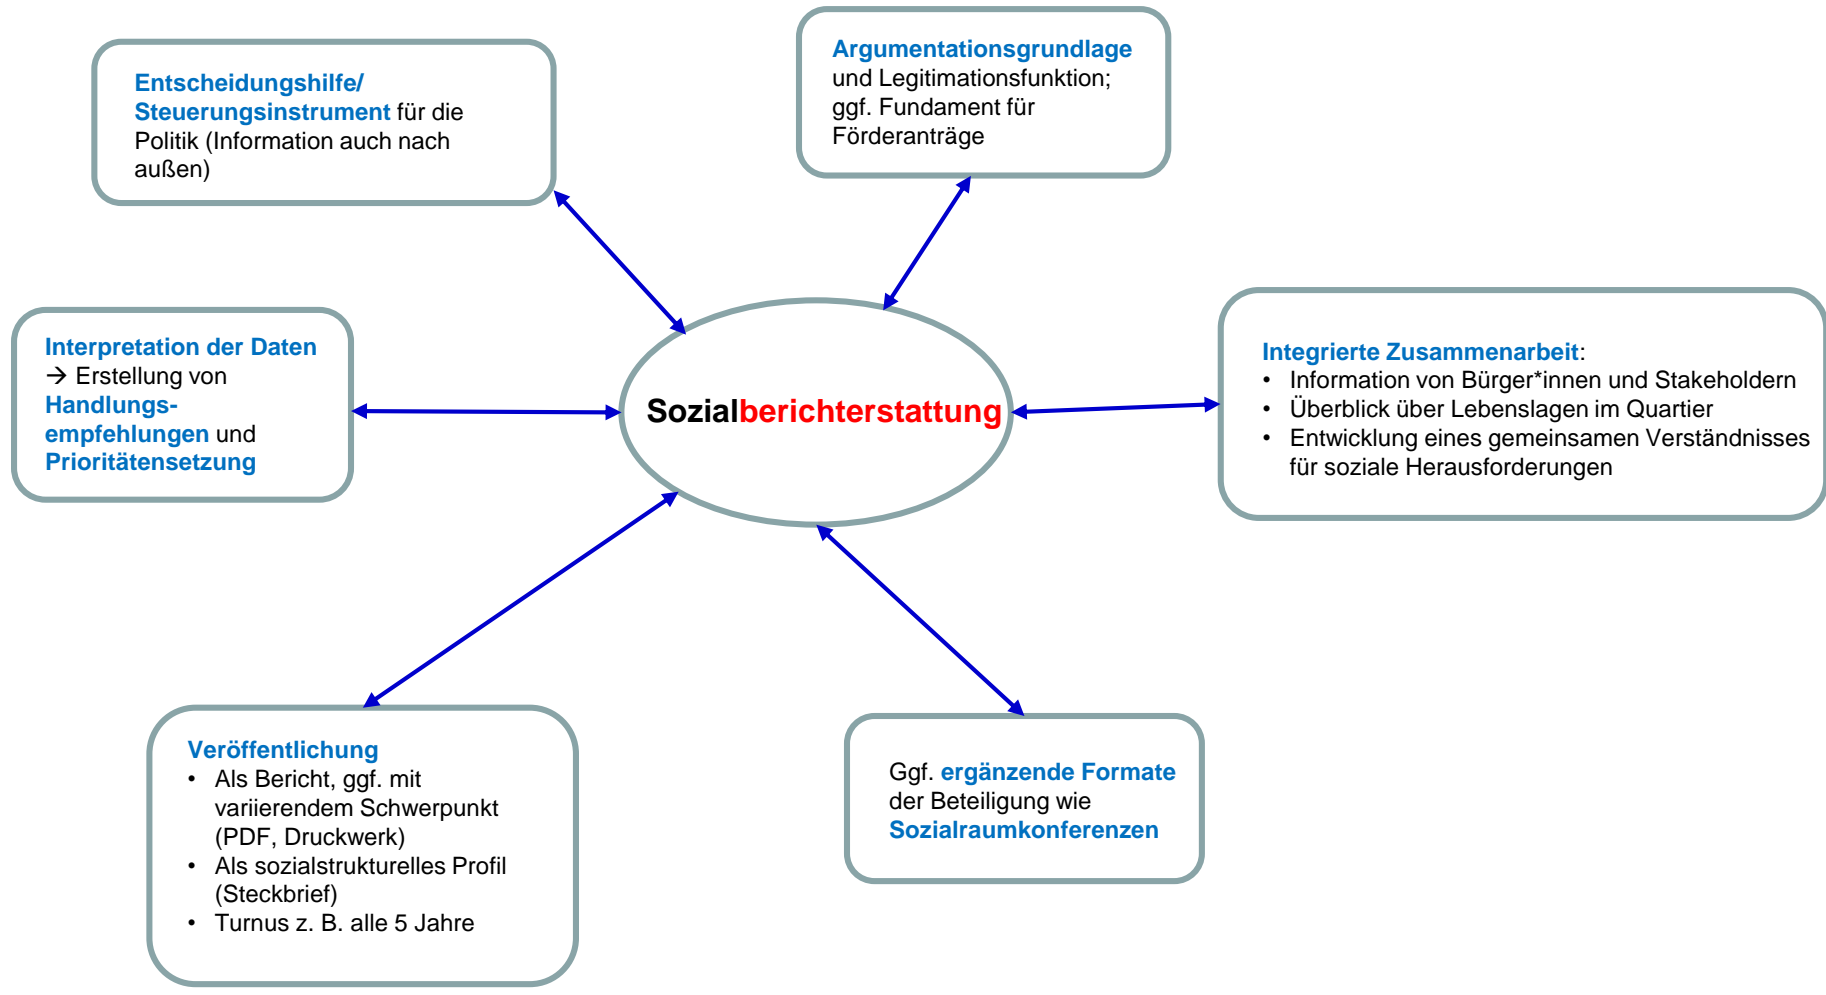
Entscheidungshilfe/ Steuerungsinstrument für die Politik (Information auch nach außen)

Argumentationsgrundlage und Legitimationsfunktion; ggf. Fundament für Förderanträge

Interpretation der Daten → Erstellung von Handlungsempfehlungen und Prioritätensetzung

Sozialberichterstattung

Integrierte Zusammenarbeit:
- Information von Bürger*innen und Stakeholdern
- Überblick über Lebenslagen im Quartier
- Entwicklung eines gemeinsamen Verständnisses für soziale Herausforderungen

Veröffentlichung
- Als Bericht, ggf. mit variierendem Schwerpunkt (PDF, Druckwerk)
- Als sozialstrukturelles Profil (Steckbrief)
- Turnus z. B. alle 5 Jahre

Ggf. ergänzende Formate der Beteiligung wie Sozialraumkonferenzen